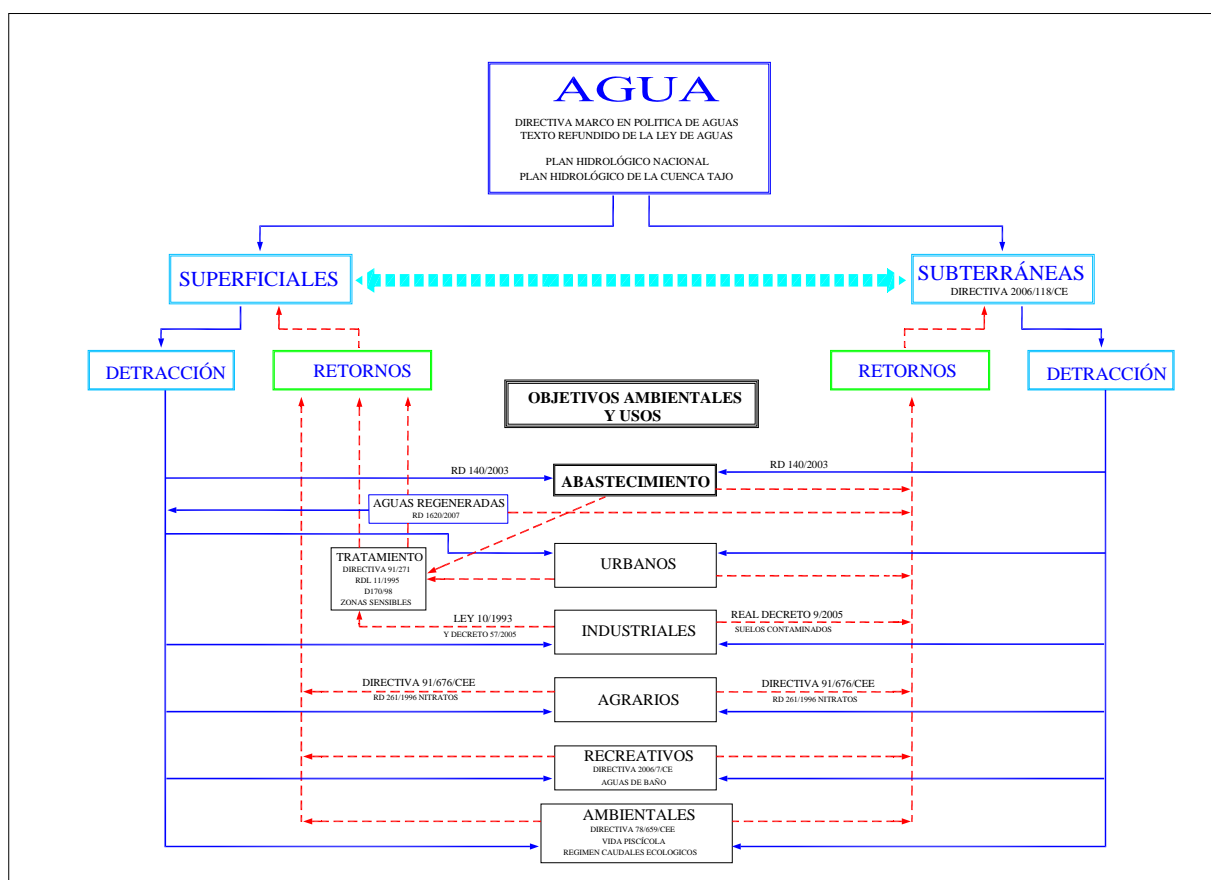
AGUA
DIRECTIVA MARCO EN POLITICA DE AGUAS
TEXTO REFUNDIDO DE LA LEY DE AGUAS

PLAN HIDROLÓGICO NACIONAL
PLAN HIDROLÓGICO DE LA CUENCA TAJO

SUPERFICIALES

SUBTERRÁNEAS
DIRECTIVA 2006/118/CE

DETRACCIÓN

RETORNOS

RETORNOS

DETRACCIÓN

OBJETIVOS AMBIENTALES Y USOS

RD 140/2003

ABASTECIMIENTO

RD 140/2003

AGUAS REGENERADAS
RD 1620/2007

TRATAMIENTO
DIRECTIVA 91/271
RDL 11/1995
D170/98
ZONAS SENSIBLES

URBANOS

LEY 10/1993
Y DECRETO 57/2005

INDUSTRIALES

REAL DECRETO 9/2005
SUELOS CONTAMINADOS

DIRECTIVA 91/676/CEE
RD 261/1996 NITRATOS

AGRARIOS

DIRECTIVA 91/676/CEE
RD 261/1996 NITRATOS

RECREATIVOS
DIRECTIVA 2006/7/CE
AGUAS DE BAÑO

AMBIENTALES
DIRECTIVA 78/659/CEE
VIDA PISCÍCOLA
REGIMEN CAUDALES ECOLOGICOS